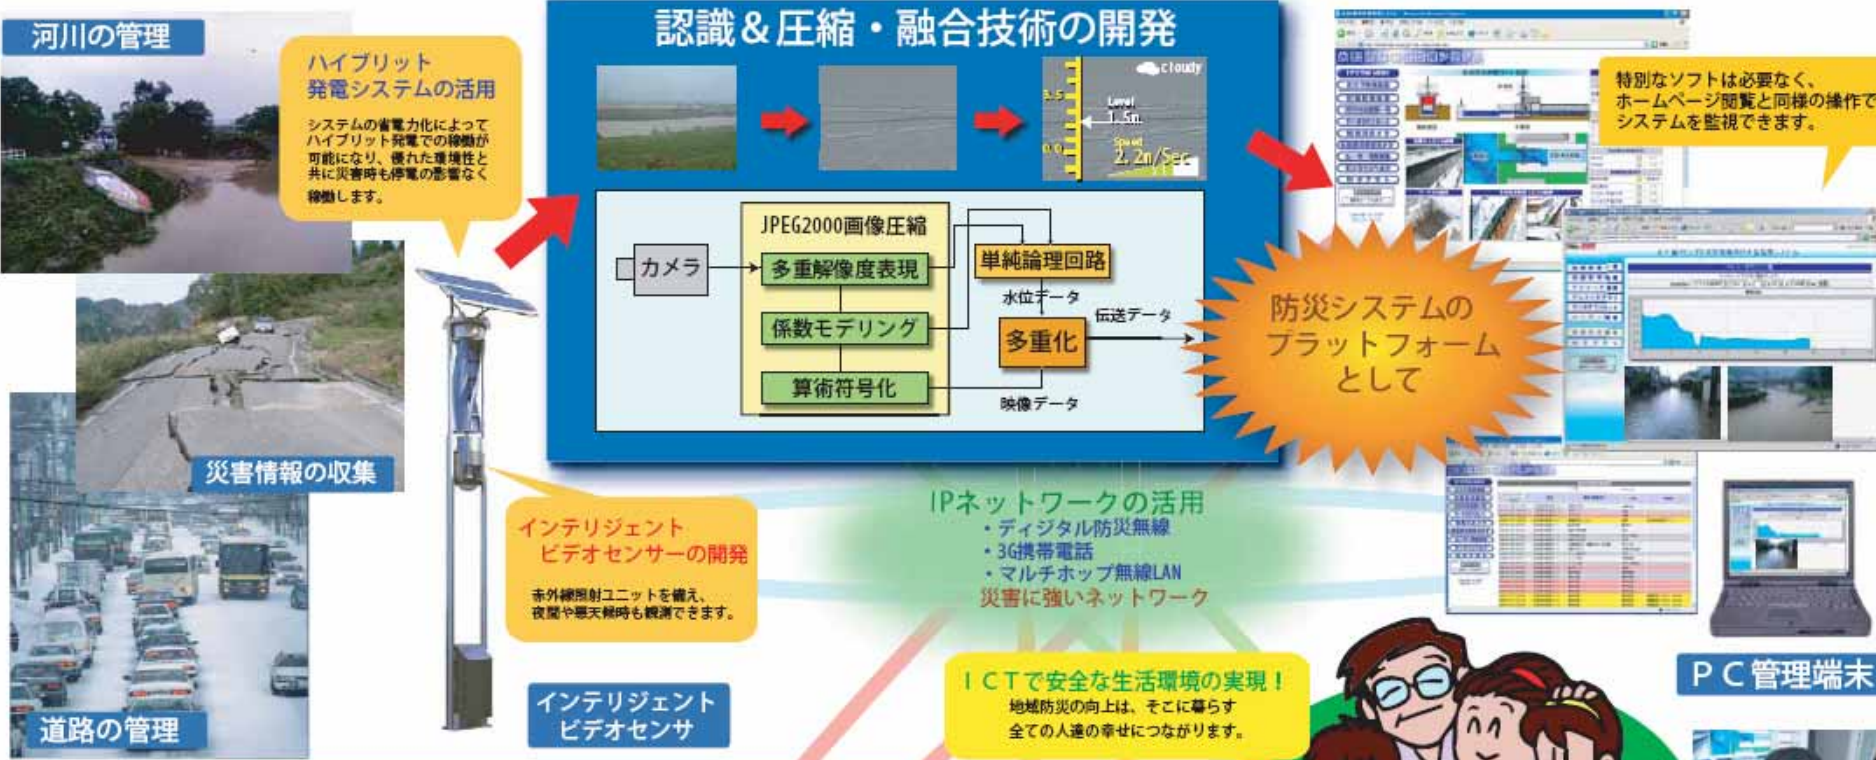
河川の管理

ハイブリット発電システムの活用

システムの省電力化によってハイブリット発電での稼働が可能になり、優れた環境性と共に災害時も停電の影響なく稼動します。

認識＆圧縮・融合技術の開発

cloudy
3.5
Level 1.5m
0.0
Speed 2.2m/Sec

JPEG2000画像圧縮
カメラ
多重解像度表現
係数モデリング
算術符号化
単純論理回路
水位データ
多重化
伝送データ
映像データ

特別なソフトは必要なく、ホームページ閲覧と同様の操作でシステムを監視できます。

防災システムのプラットフォームとして

災害情報の収集

道路の管理

インテリジェントビデオセンサーの開発

赤外線照射ユニットを備え、夜間や悪天候時も観測できます。

インテリジェントビデオセンサ

IPネットワークの活用
・ディジタル防災無線
・3G携帯電話
・マルチホップ無線LAN
災害に強いネットワーク

ＩＣＴで安全な生活環境の実現！
地域防災の向上は、そこに暮らす全ての人達の幸せにつながります。

ＰＣ管理端末